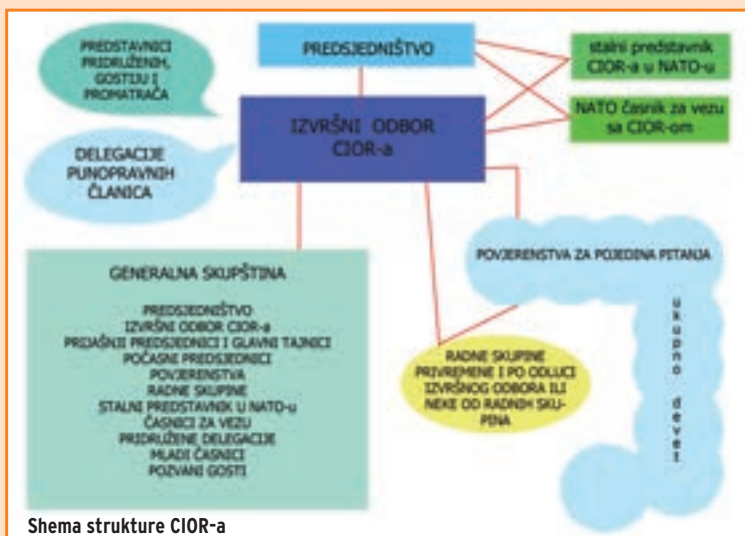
PREDSTAVNICI PRIDRUŽENIH, GOSTIJU I PROMATRAČA

PREDSJEDNIŠTVO

stalni predstavnik CIOR-a u NATO-u

IZVRŠNI ODBOR CIOR-a

NATO časnik za vezu sa CIOR-om

DELEGACIJE PUNOPRAVNIH ČLANICA

GENERALNA SKUPŠTINA

PREDSJEDNIŠTVO
IZVRŠNI ODBOR CIOR-a
PRIJAŠNJI PREDSJEDNICI I GLAVNI TAJNICI
POČASNI PREDSJEDNICI
POVJERENSTVA
RADNE SKUPINE
STALNI PREDSTAVNIK U NATO-u
ČASNICI ZA VEZU
PRIDRUŽENE DELEGACIJE
MLADI ČASNICI
POZVANI GOSTI

POVJERENSTVA ZA POJEDINA PITANJA

ukupno devet

RADNE SKUPINE PRIVREMENE I PO ODLUCI IZVRŠNOG ODBORA ILI NEKE OD RADNIH SKUPINA

Shema strukture CIOR-a